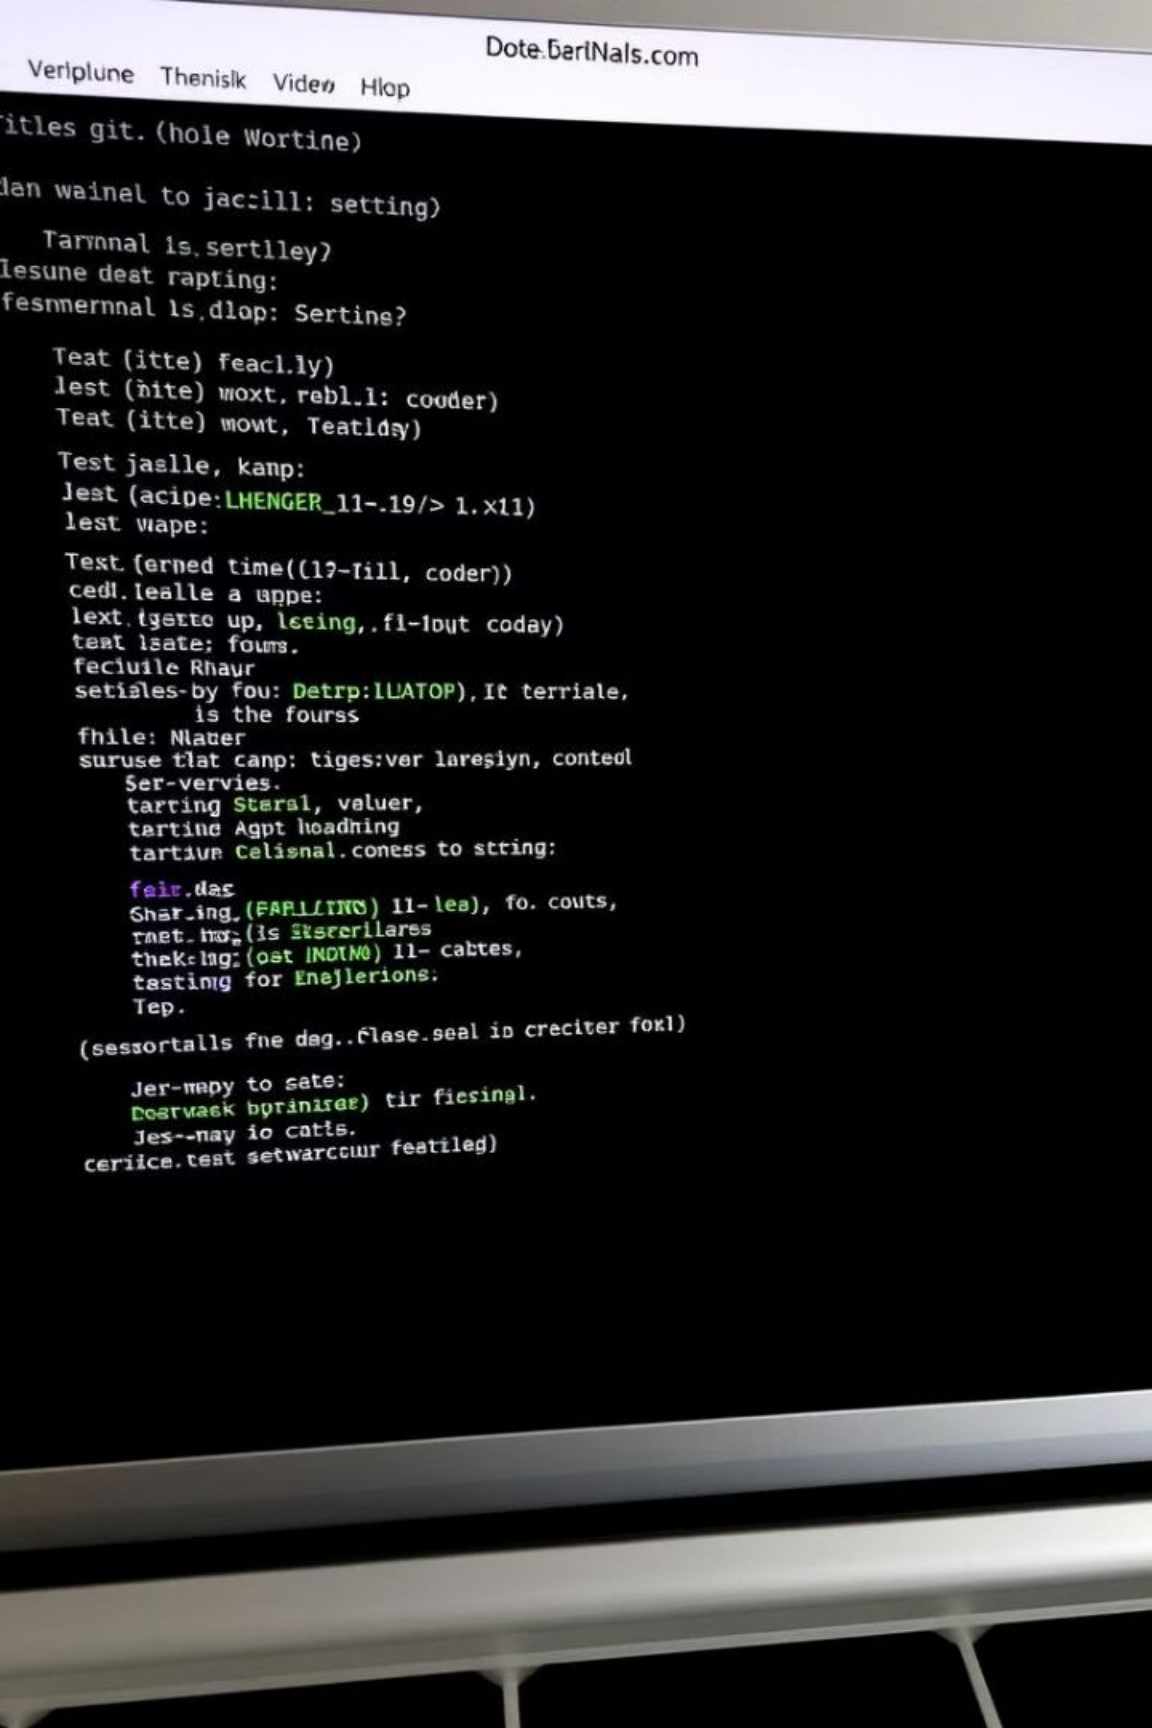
Dote.BarlNals.com

Verlplune Thenislk Video Hlop

itles git. (hole Wortine)

lan wainel to jac:ill: setting)

Tarmnal is.sertley?
lesune deat rapting:
fesnmernnal ls.dlop: Sertine?

Teat (itte) feacl.ly)
lest (hite) woxt. rebl.1: couder)
Teat (itte) mowt, Teatldy)

Test jaslle, kanp:
Jest (acipe:LHENGER_11-.19/> 1.x11)
lest wape:

Test (erned time((1?-Till, coder))
cedl.lealle a uppe:
lext.tgetto up, lceing,.fl-lout coday)
tent lsate: fours.
feciuile Rhaur
setisles-by fou: Detrp:ILATOP), It terriale,
is the fourss
fhile: Nlauer
suruse tlat canp: tiges:ver laresiyn, conteol
Ser-vervies.
tarting Sterel, veluer,
tartine Agpt hoadning
tartiun Celisnal.coness to string:

feir.das
Shar-ing.(FARLLINO) 11-lea), fo. couts,
tnet.hng(is Sisrcrilares
thek:lng:(oat INDINO) 11- caltes,
tasting for Enejlerions:
Tep.

(sessortalls fne dag..flase.seal io creciter foxl)

Jer-mapy to sate:
Dostwask bprinisee) tir fiesingl.
Jes--nay io catis.
ceriice.test setwarccur featileg)